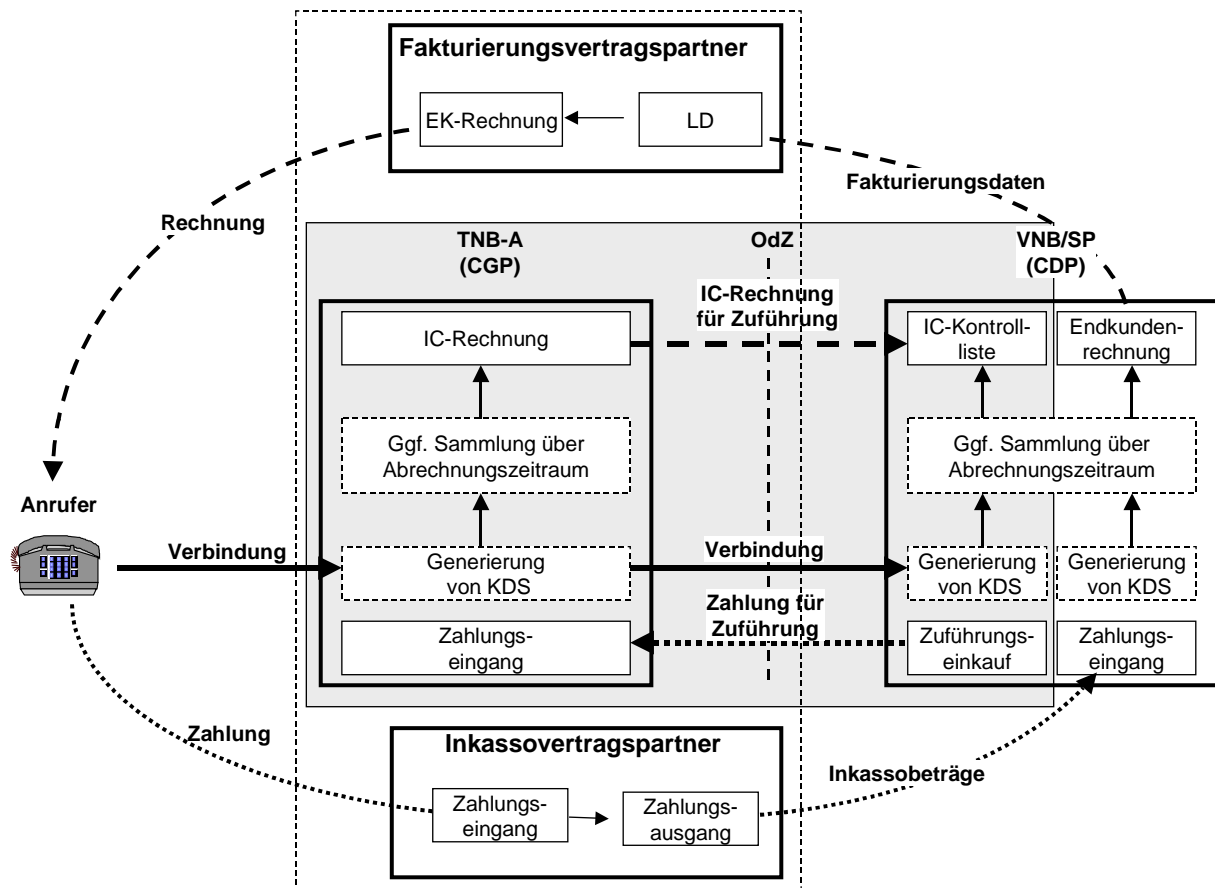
Fakturierungsvertragspartner

EK-Rechnung

LD

Fakturierungsdaten

Rechnung

TNB-A (CGP)

OdZ

VNB/SP (CDP)

IC-Rechnung für Zuführung

IC-Rechnung

IC-Kontrollliste

Endkundenrechnung

Ggf. Sammlung über Abrechnungszeitraum

Ggf. Sammlung über Abrechnungszeitraum

Anrufer

Verbindung

Generierung von KDS

Verbindung

Generierung von KDS

Generierung von KDS

Zahlung für Zuführung

Zahlungseingang

Zuführungseinkauf

Zahlungseingang

Zahlung

Inkassovertragspartner

Inkassobeträge

Zahlungseingang

Zahlungsausgang